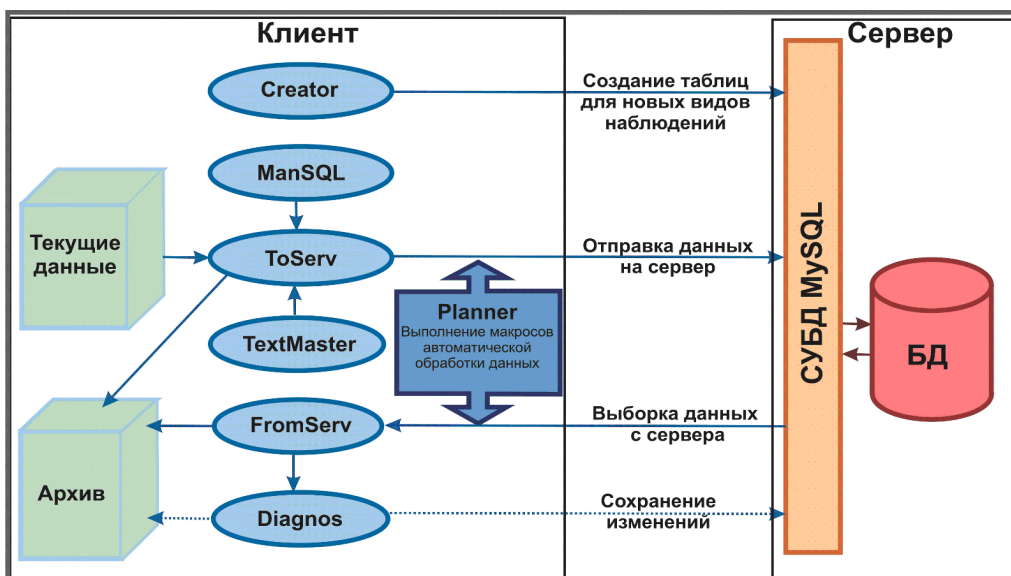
Клиент

Сервер

Creator

Создание таблиц для новых видов наблюдений

ManSQL

Текущие данные

ToServ

Отправка данных на сервер

СУБД MySQL

TextMaster

Planner
Выполнение макросов автоматической обработки данных

БД

FromServ

Выборка данных с сервера

Архив

Diagnos

Сохранение изменений